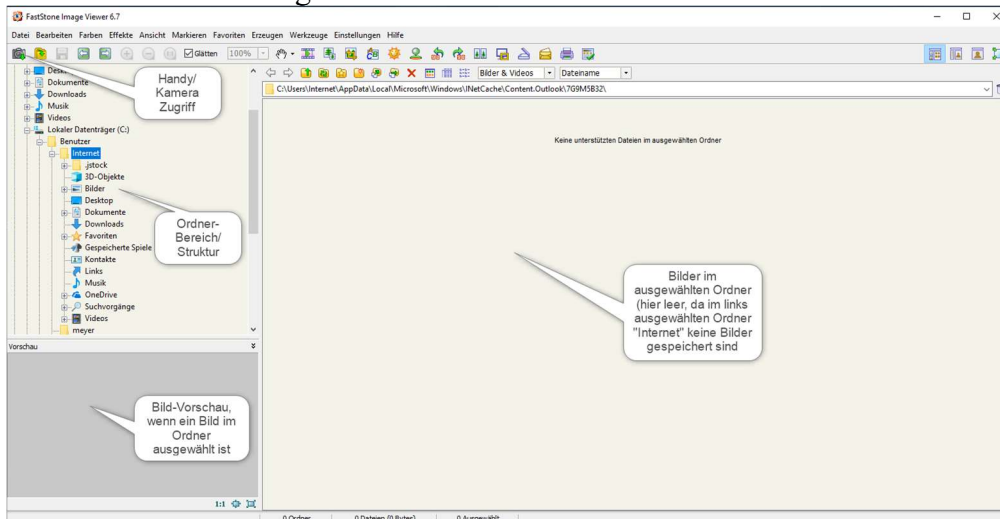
FastStone Image Viewer 6.7

Datei Bearbeiten Farben Effekte Ansicht Markieren Favoriten Erzeugen Werkzeuge Einstellungen Hilfe

Glätten 100%

Bilder & Videos Dateiname

C:\Users\Internet\AppData\Local\Microsoft\Windows\INetCache\Content.Outlook\7G9M5B32\

Desk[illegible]
Dokumente
Downloads
Musik
Videos
Lokaler Datenträger (C:)
Benutzer
Internet
.jstock
3D-Objekte
Bilder
Desktop
Dokumente
Downloads
Favoriten
Gespeicherte Spiele
Kontakte
Links
Musik
OneDrive
Suchvorgänge
Videos
meyer

Handy/ Kamera Zugriff

Ordner-Bereich/ Struktur

Keine unterstützten Dateien im ausgewählten Ordner

Bilder im ausgewählten Ordner (hier leer, da im links ausgewählten Ordner "Internet" keine Bilder gespeichert sind

Vorschau

Bild-Vorschau, wenn ein Bild im Ordner ausgewählt ist

1:1

0 Ordner 0 Dateien (0 Bytes) 0 Ausgewählt